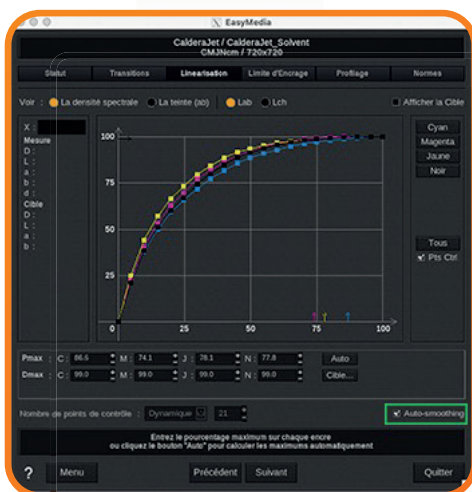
EasyMedia

CalderaJet / CalderaJet_Solvent
CMJNcm / 720x720

Statut | Transitions | Linéarisation | Limite d'Encrage | Profilage | Normes

Voir : La densité spectrale  La teinte (ab)  Lab  Lch  Afficher la Cible

X :
Mesure
D :
L :
a :
b :
d :
Cible
D :
L :
a :
b :

100
75
50
25
0
0 25 50 75 100

Cyan
Magenta
Jaune
Noir

Tous
Pts Ctrl

Pmax : C 86.5  M 74.1  J 78.1  N 77.8  Auto
Dmax : C 99.0  M 99.0  J 99.0  N 99.0  Cible...

Nombre de points de contrôle : Dynamique 21  Auto-smoothing

Entrez le pourcentage maximum sur chaque encre
ou cliquez le bouton "Auto" pour calculer les maximums automatiquement

? Menu  Précédent  Suivant  Quitter